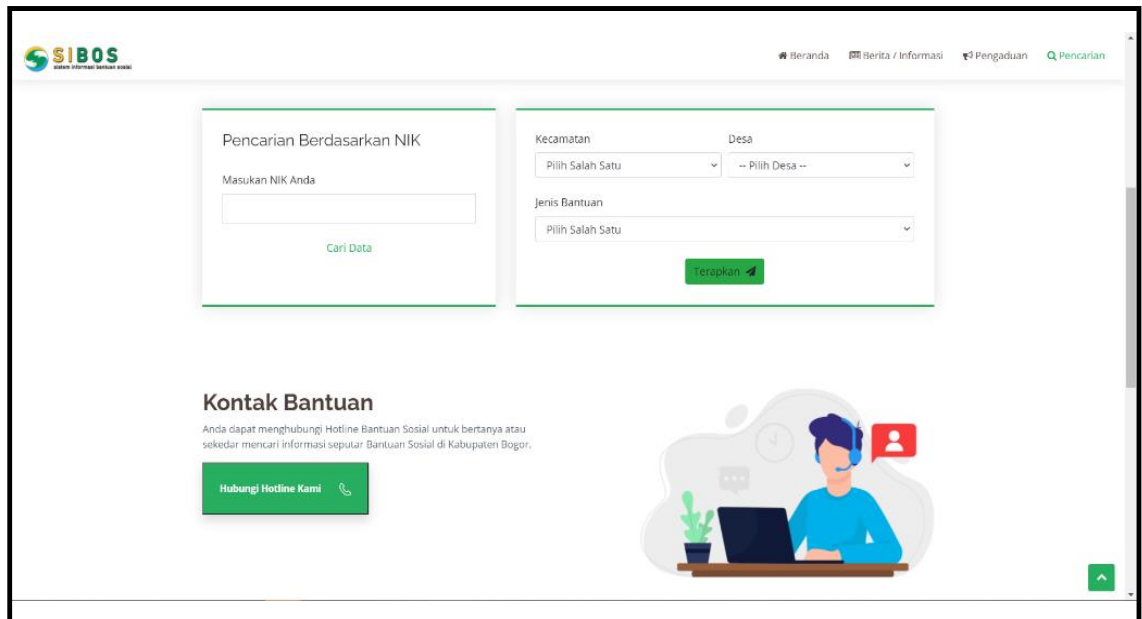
SIBOS
sistem informasi bantuan sosial

Beranda  Berita / Informasi  Pengaduan  Pencarian

Pencarian Berdasarkan NIK

Masukan NIK Anda

Cari Data

Kecamatan
Pilih Salah Satu

Desa
-- Pilih Desa --

Jenis Bantuan
Pilih Salah Satu

Terapkan

Kontak Bantuan

Anda dapat menghubungi Hotline Bantuan Sosial untuk bertanya atau sekedar mencari informasi seputar Bantuan Sosial di Kabupaten Bogor.

Hubungi Hotline Kami